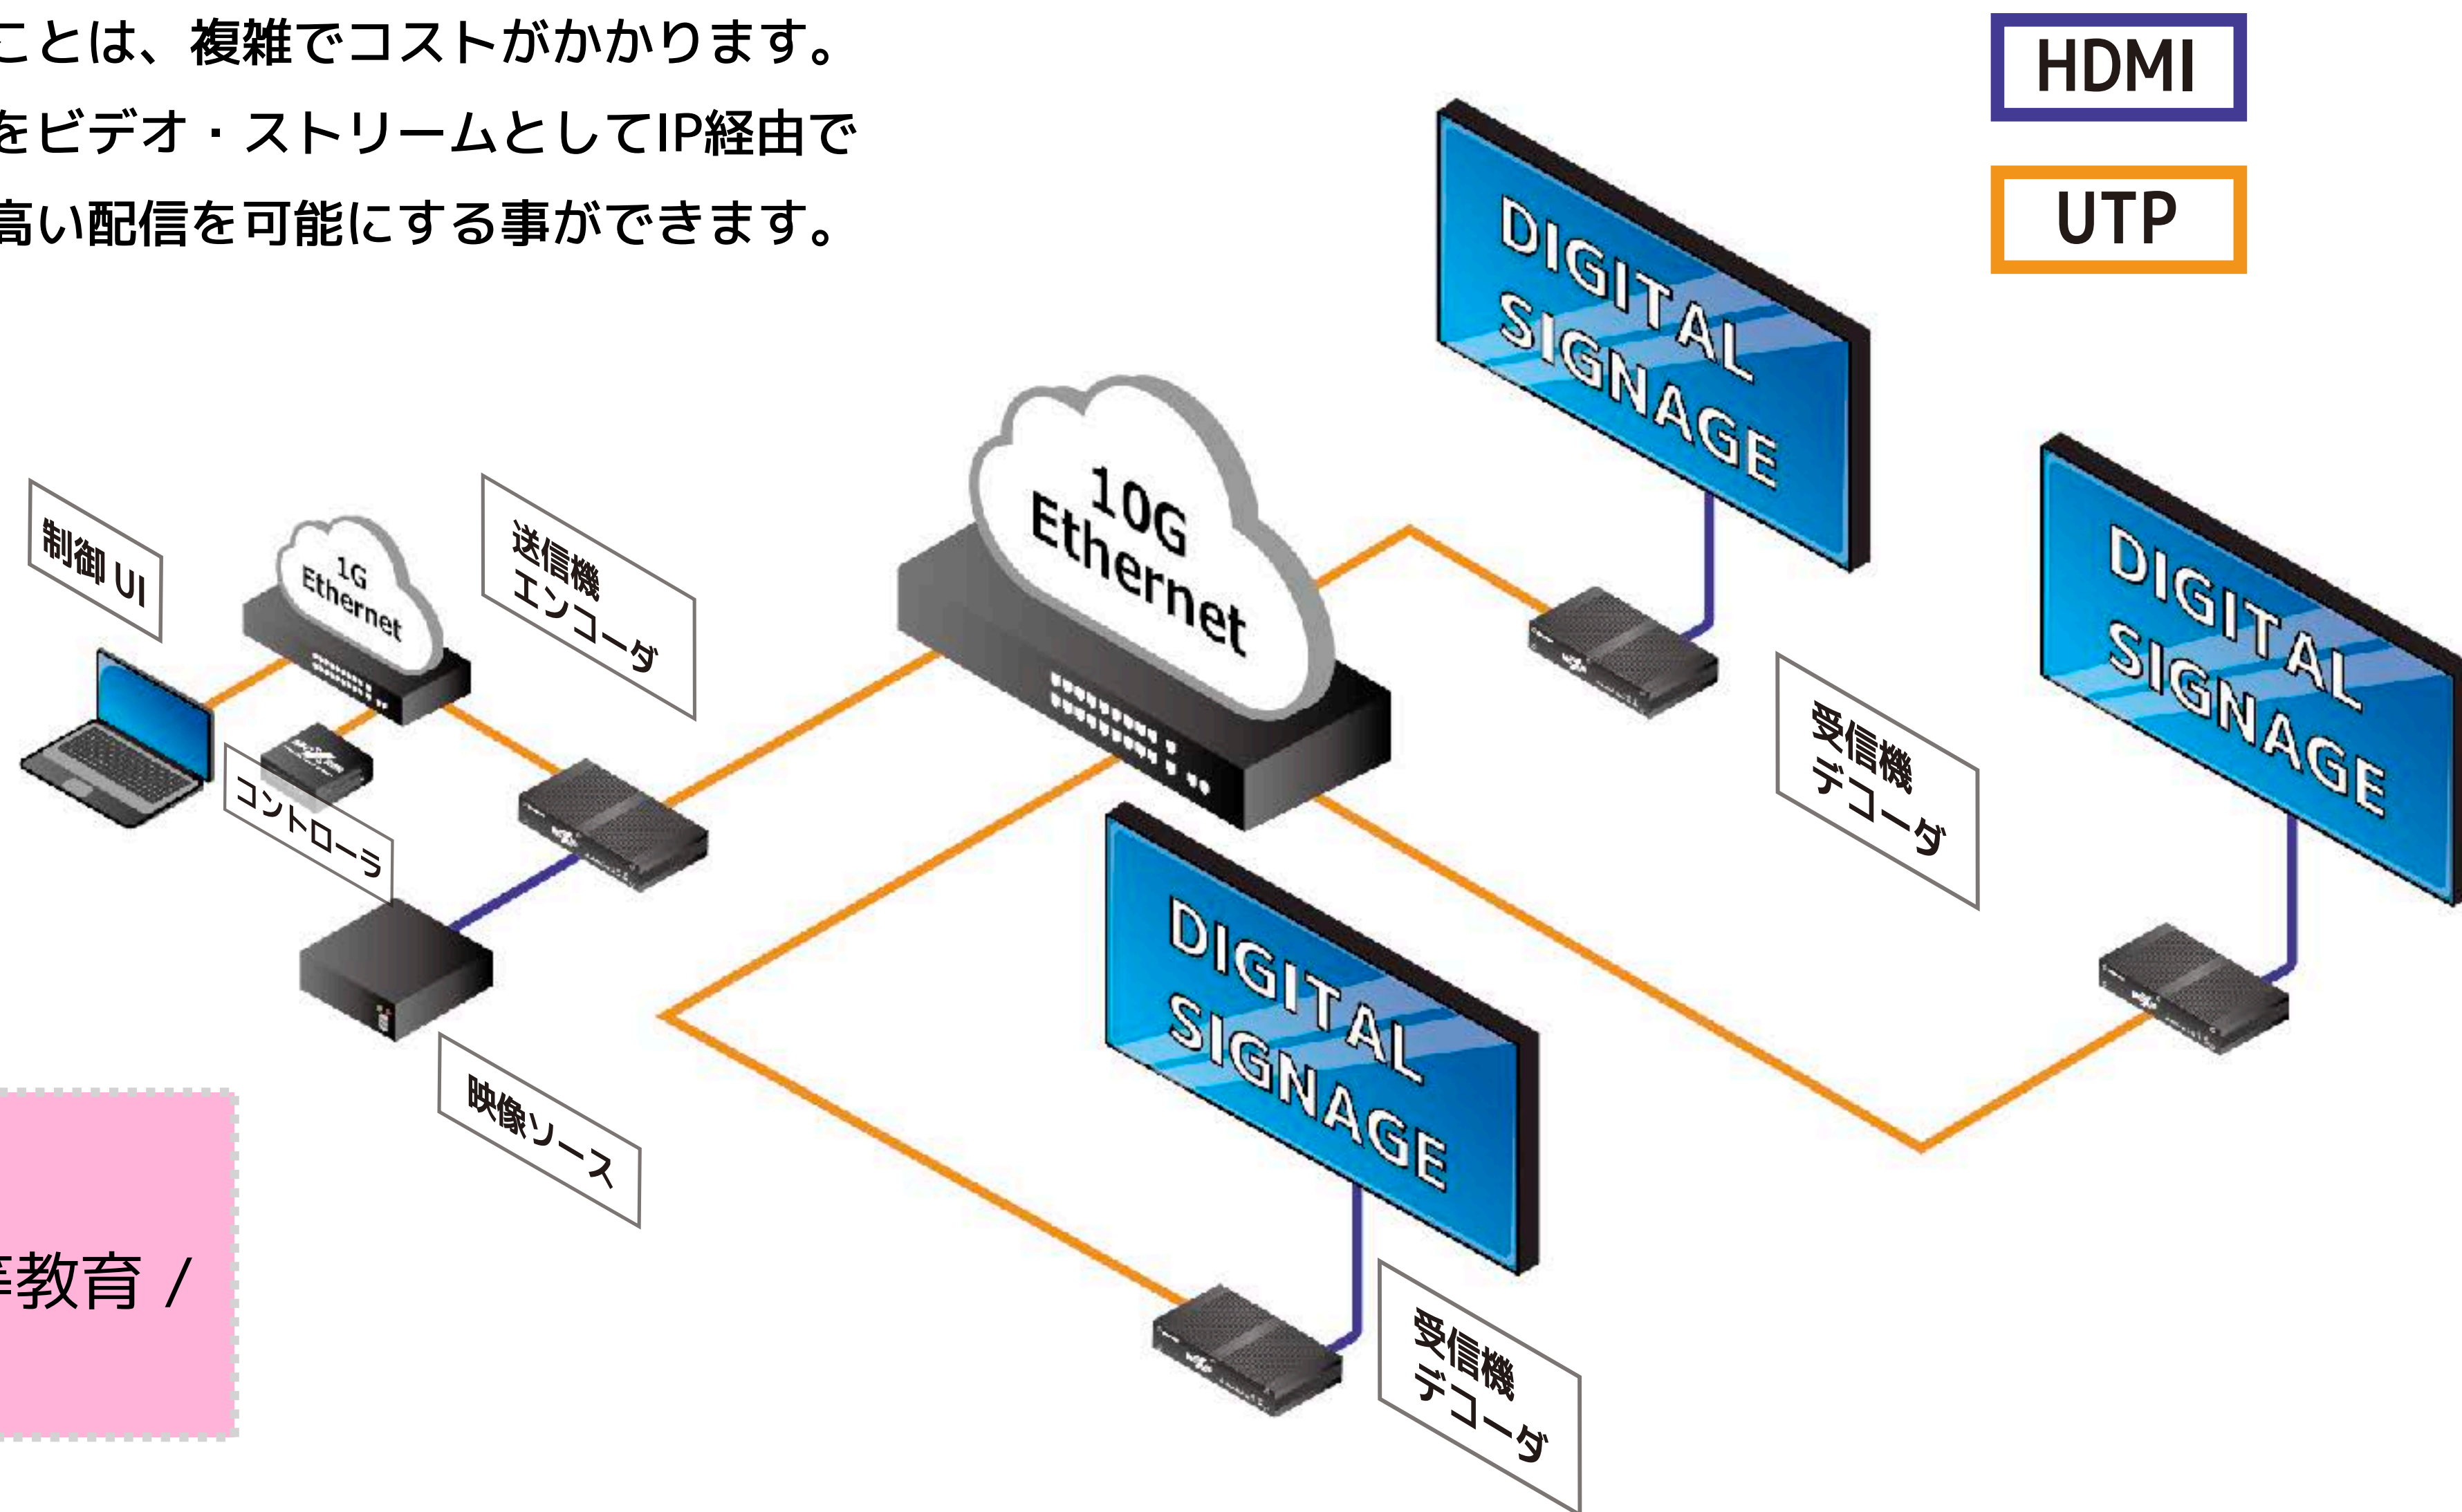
ことは、複雑でコストがかかります。
をビデオ・ストリームとしてIP経由で
高い配信を可能にする事ができます。

HDMI

UTP

DIGITAL SIGNAGE

DIGITAL SIGNAGE

DIGITAL SIGNAGE

10G Ethernet

1G Ethernet

制御 UI

送信機 エンコーダ

コントローラ

映像ソース

受信機 デコーダ

受信機 デコーダ

育教育 /